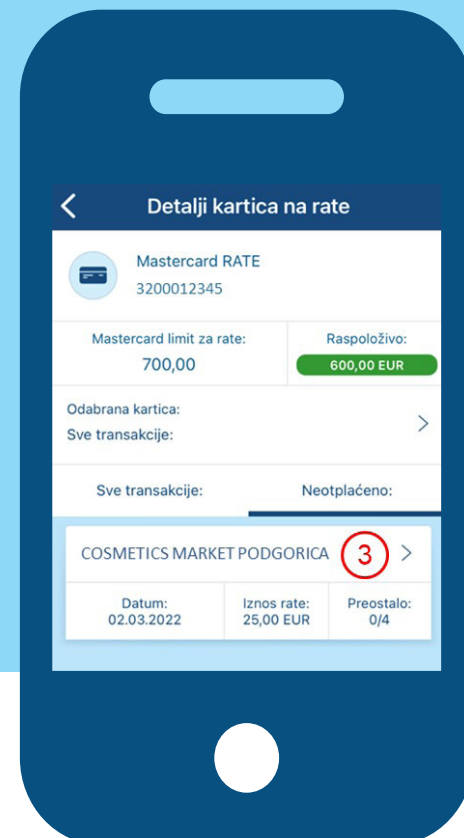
Detalji kartica na rate

Mastercard RATE
3200012345

Mastercard limit za rate:
700,00

Raspoloživo:
600,00 EUR

Odabrana kartica:
Sve transakcije:

Sve transakcije:

Neotplaćeno:

COSMETICS MARKET PODGORICA 3

Datum:
02.03.2022

Iznos rate:
25,00 EUR

Preostalo:
0/4